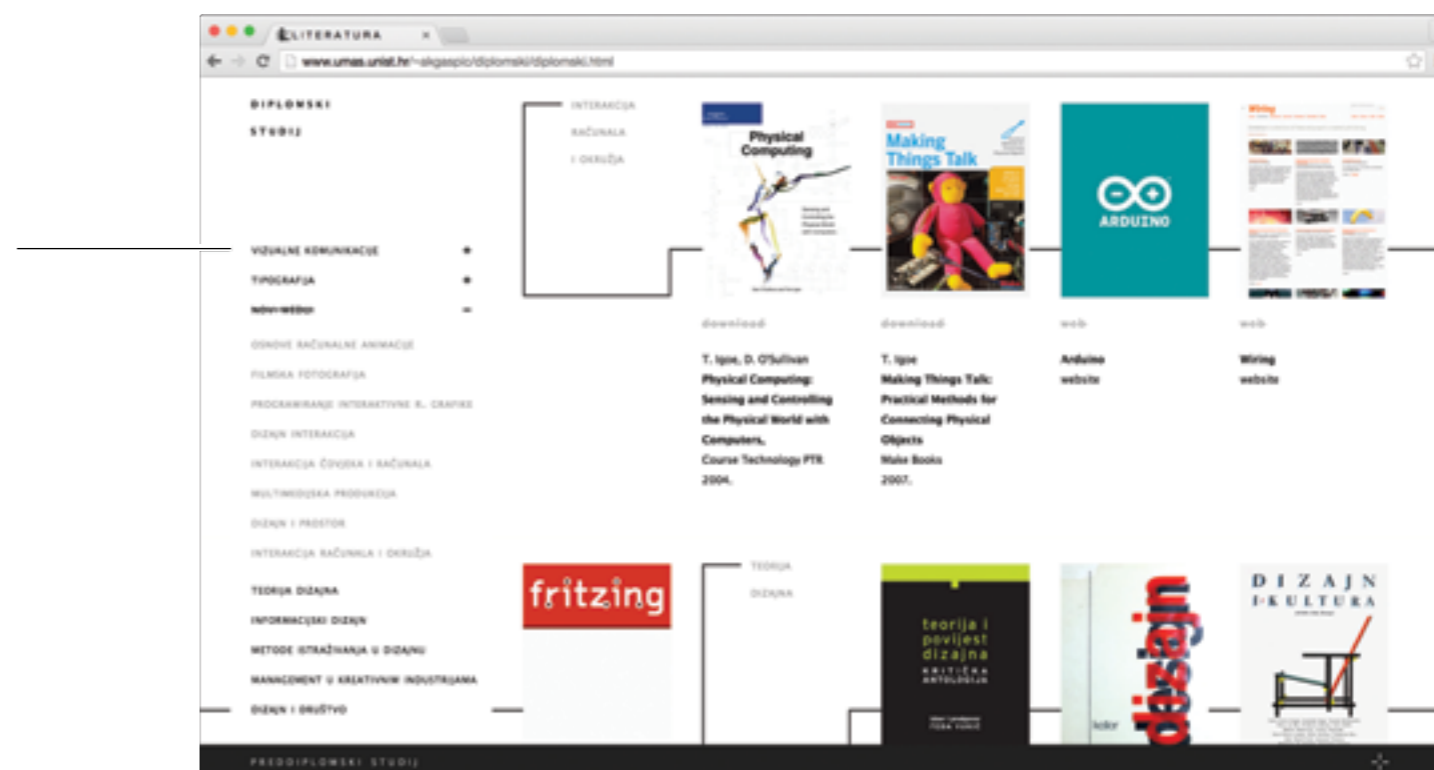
LITERATURA ×

www.umas.unist.hr/~akgaspic/diplomski/diplomski.html

DIPLOMSKI

STUDIJ

VIZUALNE KOMUNIKACIJE +

TIPOGRAFIJA +

NOVI MEDIJI −

OSNOVE RAČUNALNE ANIMACIJE

FILMSKA FOTOGRAFIJA

PROGRAMIRANJE INTERAKTIVNE R. GRAFIKE

DIZAJN INTERAKCIJA

INTERAKCIJA ČOVJEKA I RAČUNALA

MULTIMEDIJSKA PRODUKCIJA

DIZAJN I PROSTOR

INTERAKCIJA RAČUNALA I OKRUŽJA

TEORIJA DIZAJNA

INFORMACIJSKI DIZAJN

METODE ISTRAŽIVANJA U DIZAJNU

MANAGEMENT U KREATIVNIM INDUSTRIJAMA

DIZAJN I DRUŠTVO

INTERAKCIJA RAČUNALA I OKRUŽJA

Physical Computing

Making Things Talk

ARDUINO

Wiring

download

T. Igoe, D. O'Sullivan
Physical Computing: Sensing and Controlling the Physical World with Computers,
Course Technology PTR
2004.

download

T. Igoe
Making Things Talk: Practical Methods for Connecting Physical Objects
Make Books
2007.

web

Arduino
website

web

Wiring
website

fritzing

TEORIJA DIZAJNA

teorija i povijest dizajna
KRITIČKA ANTOLOGIJA

dizajn

DIZAJN I KULTURA

PREDDIPLOMSKI STUDIJ